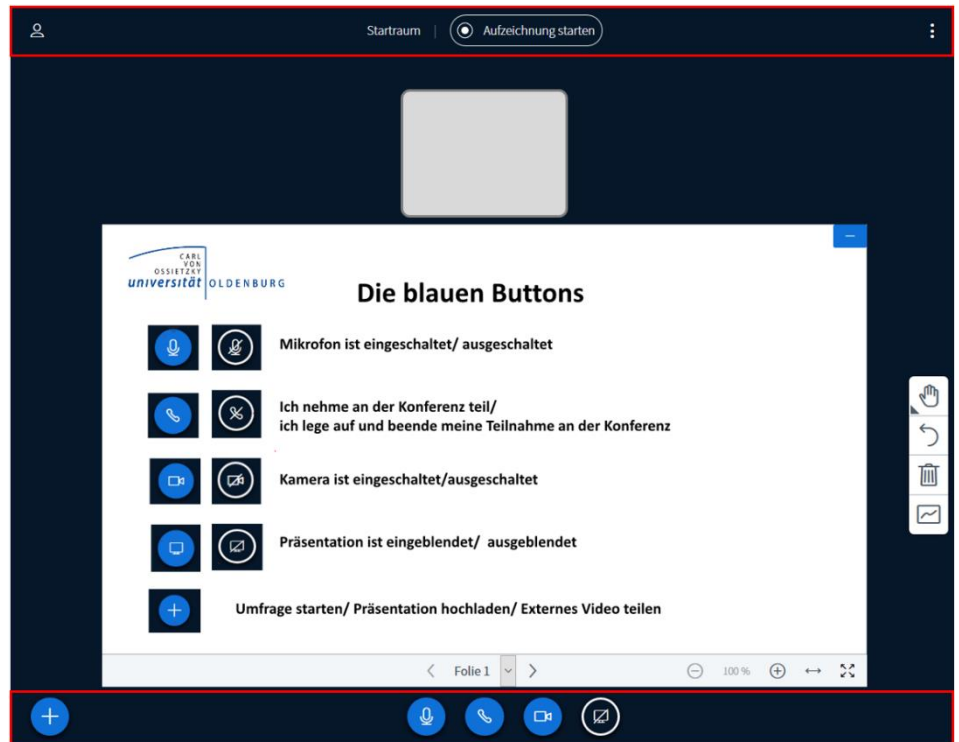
Startraum | Aufzeichnung starten

CARL VON OSSIETZKY universität OLDENBURG

Die blauen Buttons

Mikrofon ist eingeschaltet/ ausgeschaltet

Ich nehme an der Konferenz teil/
ich lege auf und beende meine Teilnahme an der Konferenz

Kamera ist eingeschaltet/ausgeschaltet

Präsentation ist eingeblendet/ ausgeblendet

Umfrage starten/ Präsentation hochladen/ Externes Video teilen

Folie 1

100 %